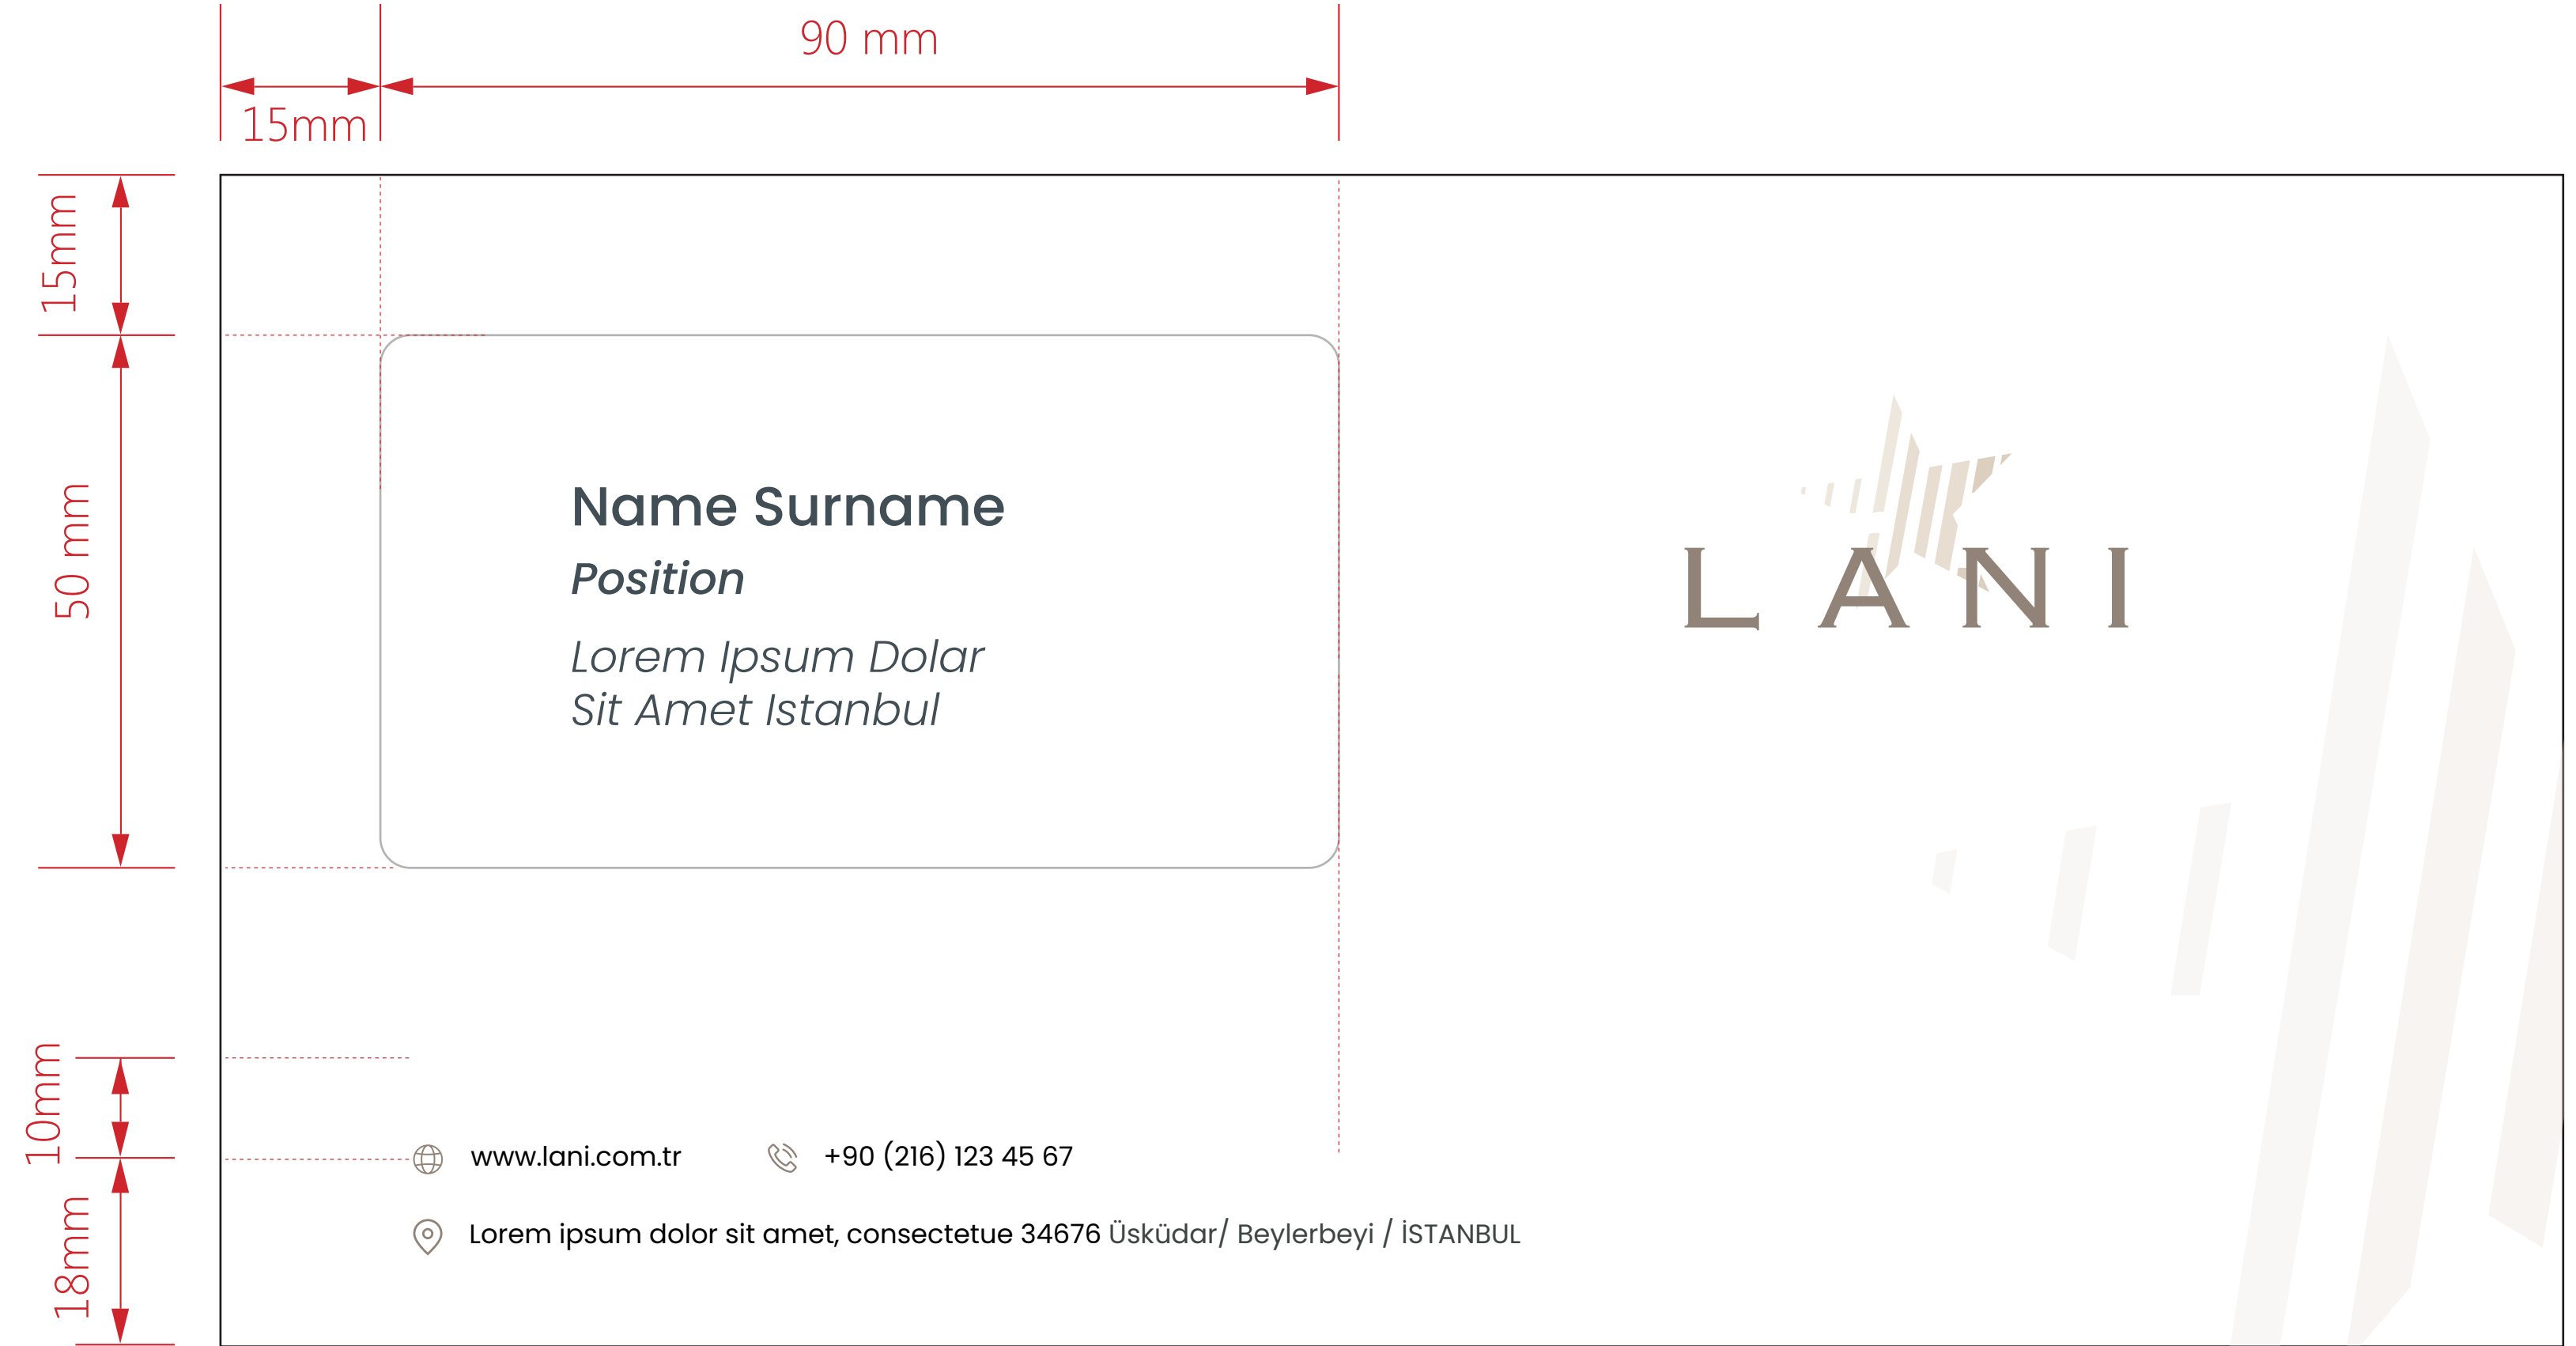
90 mm

15mm

15mm

50 mm

10mm

18mm

Name Surname

Position

Lorem Ipsum Dolar
Sit Amet Istanbul

LANI

www.lani.com.tr +90 (216) 123 45 67

Lorem ipsum dolor sit amet, consectetue 34676 Üsküdar/ Beylerbeyi / İSTANBUL